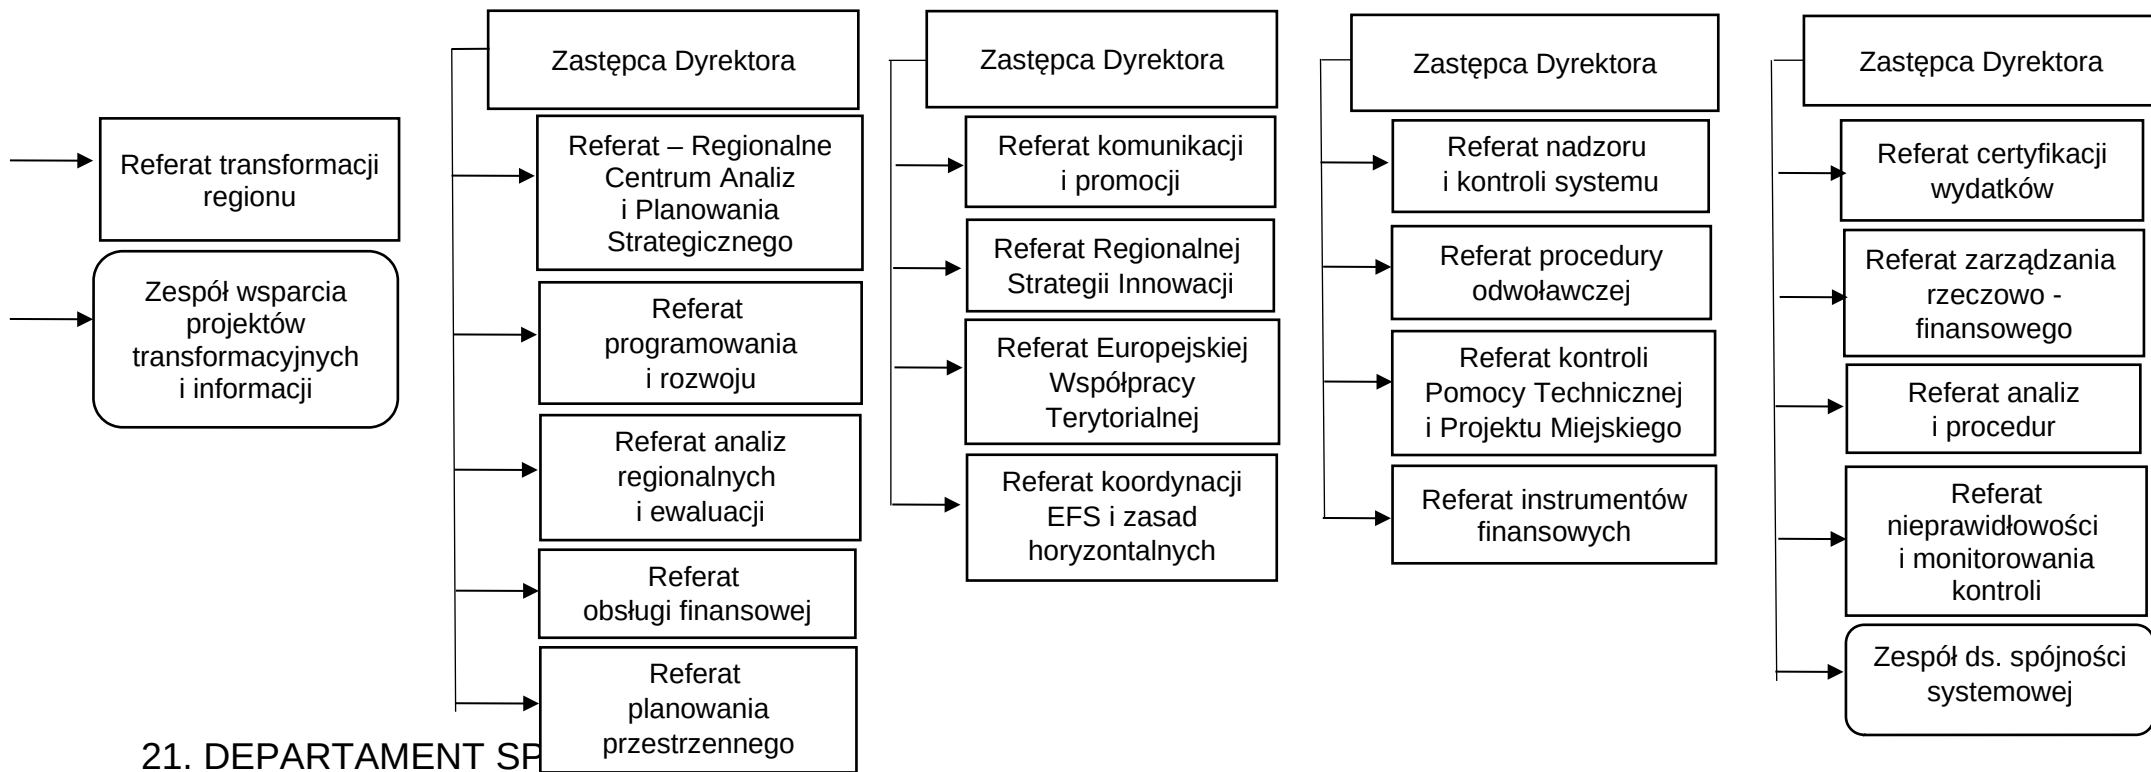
Referat transformacji regionu

Zespół wsparcia projektów transformacyjnych i informacji

Zastępca Dyrektora

Referat – Regionalne Centrum Analiz i Planowania Strategicznego

Referat programowania i rozwoju

Referat analiz regionalnych i ewaluacji

Referat obsługi finansowej

Referat planowania przestrzennego

Zastępca Dyrektora

Referat komunikacji i promocji

Referat Regionalnej Strategii Innowacji

Referat Europejskiej Współpracy Terytorialnej

Referat koordynacji EFS i zasad horyzontalnych

Zastępca Dyrektora

Referat nadzoru i kontroli systemu

Referat procedury odwoławczej

Referat kontroli Pomocy Technicznej i Projektu Miejskiego

Referat instrumentów finansowych

Zastępca Dyrektora

Referat certyfikacji wydatków

Referat zarządzania rzeczowo - finansowego

Referat analiz i procedur

Referat nieprawidłowości i monitorowania kontroli

Zespół ds. spójności systemowej

21. DEPARTAMENT SP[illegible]